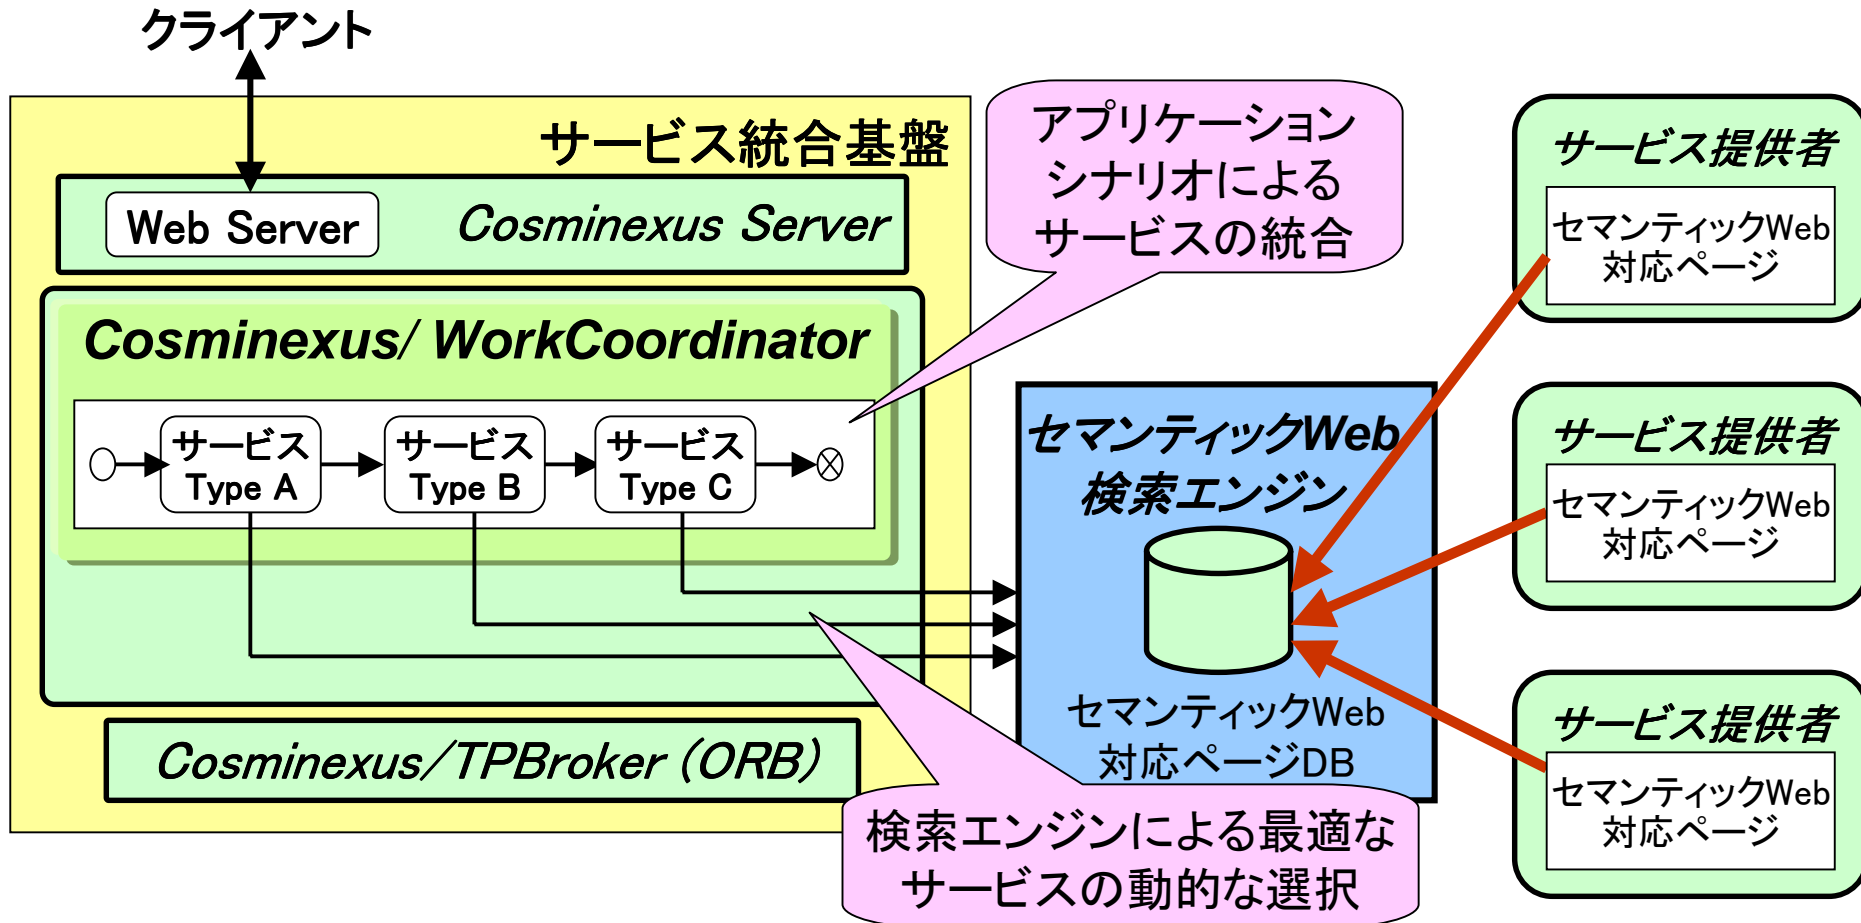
クライアント

サービス統合基盤

Web Server

Cosminexus Server

Cosminexus/ WorkCoordinator

サービス Type A

サービス Type B

サービス Type C

Cosminexus/TPBroker (ORB)

アプリケーション シナリオによる サービスの統合

セマンティックWeb 検索エンジン

セマンティックWeb 対応ページDB

検索エンジンによる最適な サービスの動的な選択

サービス提供者

セマンティックWeb 対応ページ

サービス提供者

セマンティックWeb 対応ページ

サービス提供者

セマンティックWeb 対応ページ